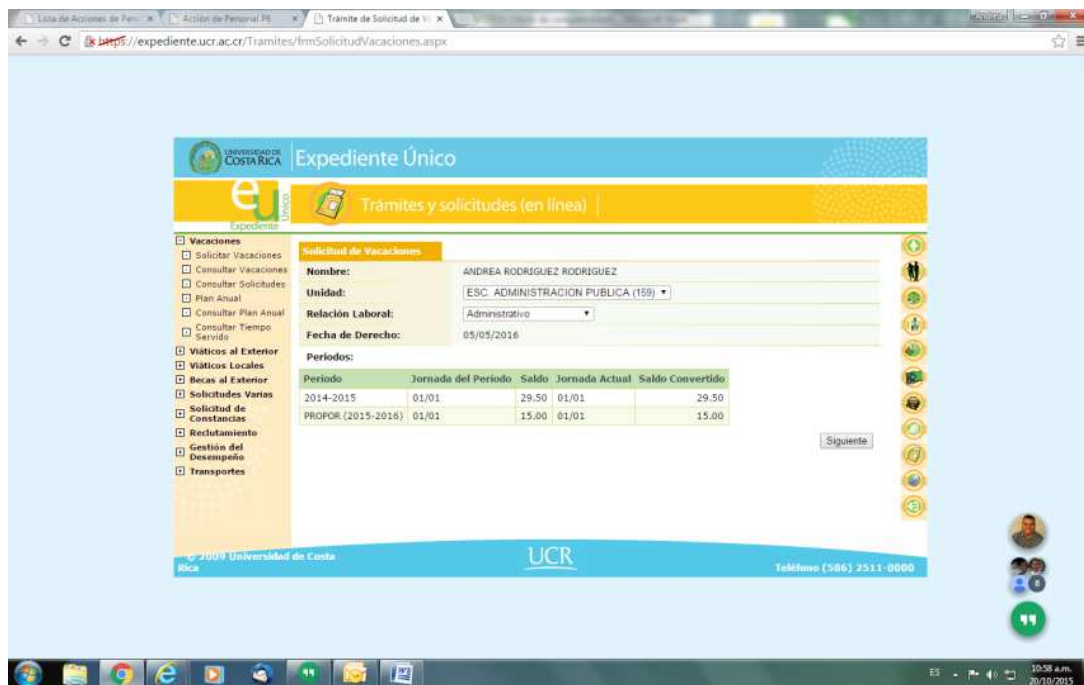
Lista de Acciones de Pers | Acción de Personal PS | Trámite de Solicitud de V ×

https://expediente.ucr.ac.cr/Tramites/frmSolicitudVacaciones.aspx

UNIVERSIDAD DE COSTA RICA Expediente Único

eu Expediente Único

Trámites y solicitudes (en línea)

Vacaciones
Solicitar Vacaciones
Consultar Vacaciones
Consultar Solicitudes
Plan Anual
Consultar Plan Anual
Consultar Tiempo Servido
Viáticos al Exterior
Viáticos Locales
Becas al Exterior
Solicitudes Varias
Solicitud de Constancias
Reclutamiento
Gestión del Desempeño
Transportes

Solicitud de Vacaciones

| | |
|---|---|
| Nombre: | ANDREA RODRIGUEZ RODRIGUEZ |
| Unidad: | ESC. ADMINISTRACION PUBLICA (159) |
| Relación Laboral: | Administrativo |
| Fecha de Derecho: | 05/05/2016 |

Periodos:

| Periodo | Jornada del Periodo | Saldo | Jornada Actual | Saldo Convertido |
|---|---|---|---|---|
| 2014-2015 | 01/01 | 29.50 | 01/01 | 29.50 |
| PROPOR (2015-2016) | 01/01 | 15.00 | 01/01 | 15.00 |

Siguiente

© 2009 Universidad de Costa Rica

UCR

Teléfono (506) 2511-0000

ES 10:58 a.m. 20/10/2015